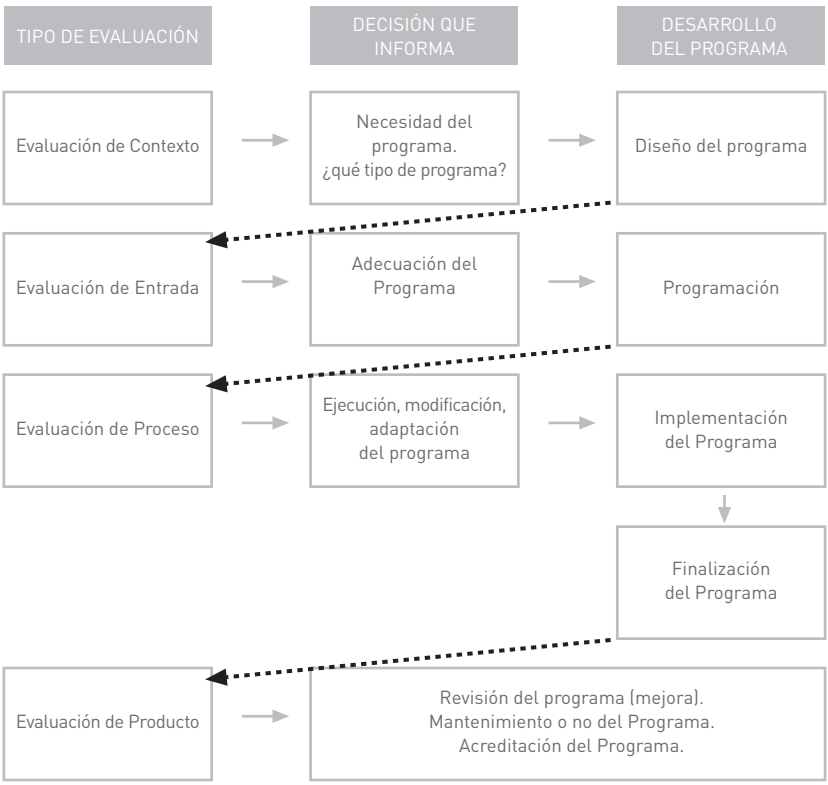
TIPO DE EVALUACIÓN

DECISIÓN QUE INFORMA

DESARROLLO DEL PROGRAMA

Evaluación de Contexto

Necesidad del programa. ¿qué tipo de programa?

Diseño del programa

Evaluación de Entrada

Adecuación del Programa

Programación

Evaluación de Proceso

Ejecución, modificación, adaptación del programa

Implementación del Programa

Finalización del Programa

Evaluación de Producto

Revisión del programa (mejora). Mantenimiento o no del Programa. Acreditación del Programa.